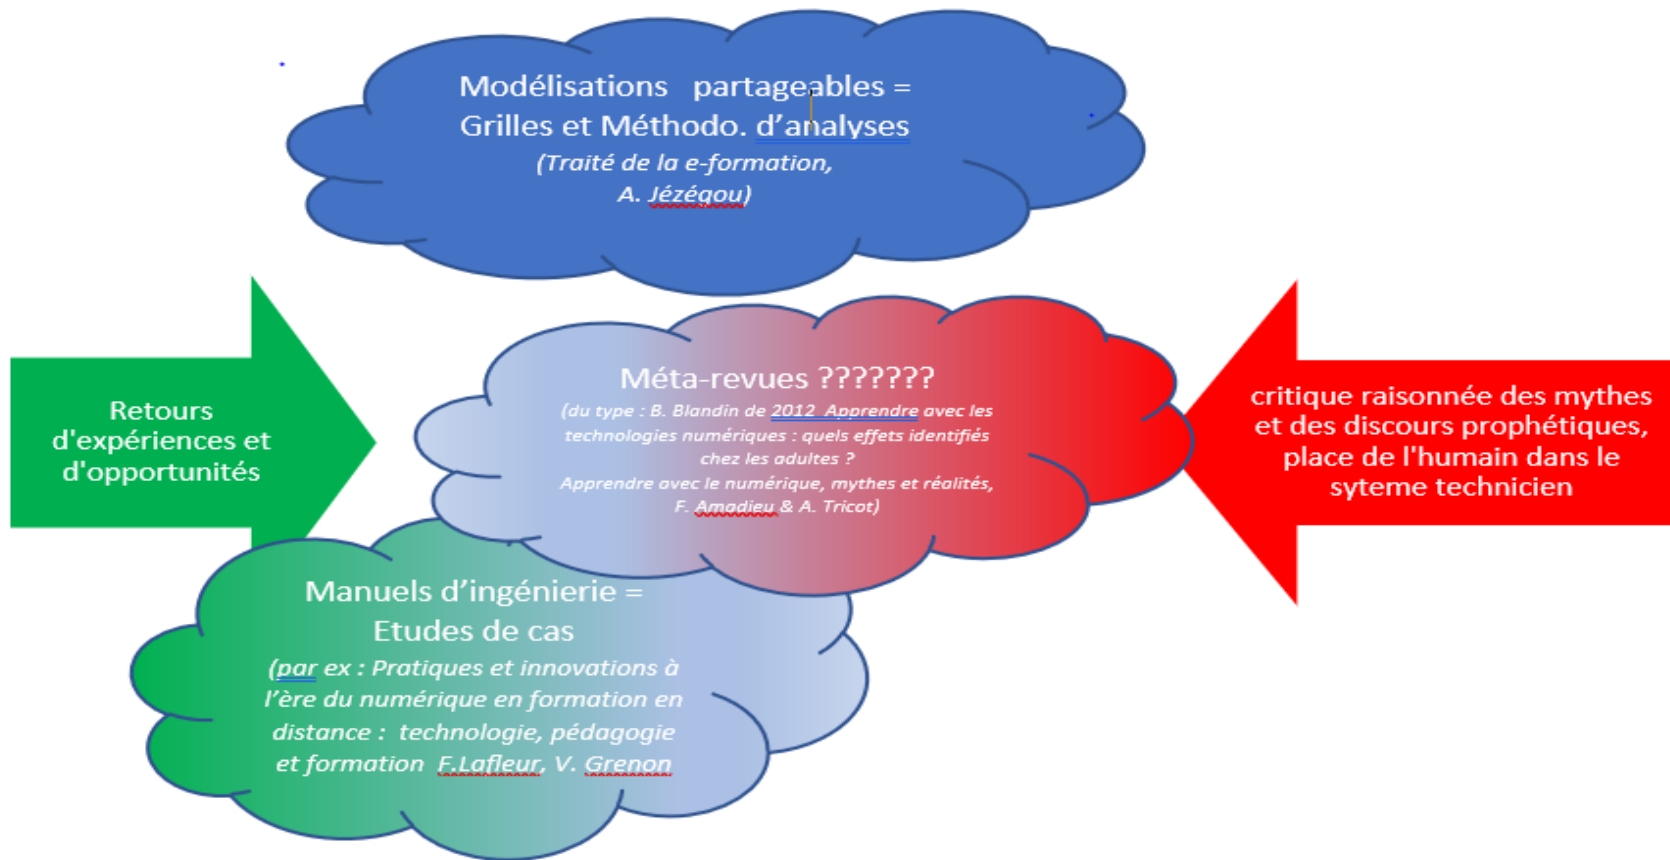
Modélisations partageables =
Grilles et Méthodo. d'analyses
(Traité de la e-formation,
A. Jézégou)

Retours d'expériences et d'opportunités

Méta-revues ???????
(du type : B. Blandin de 2012 Apprendre avec les technologies numériques : quels effets identifiés chez les adultes ?
Apprendre avec le numérique, mythes et réalités, F. Amadieu & A. Tricot)

critique raisonnée des mythes et des discours prophétiques, place de l'humain dans le syteme technicien

Manuels d'ingénierie =
Etudes de cas
(par ex : Pratiques et innovations à l'ère du numérique en formation en distance : technologie, pédagogie et formation F.Lafleur, V. Grenon